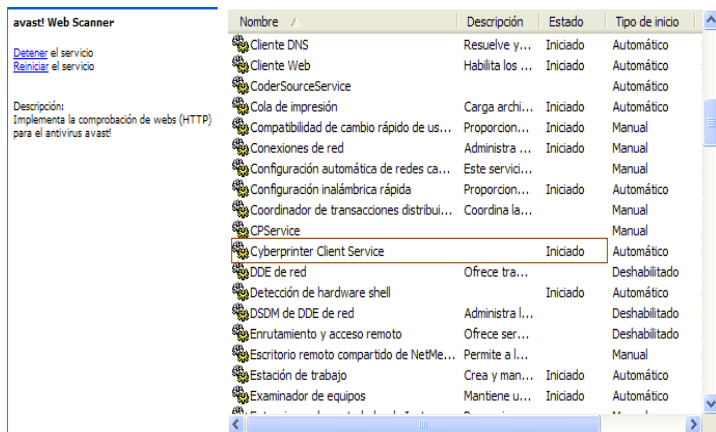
avast! Web Scanner

Detener el servicio
Reiniciar el servicio

Descripción:
Implementa la comprobación de webs (HTTP) para el antivirus avast!

| Nombre | Descripción | Estado | Tipo de inicio |
|---|---|---|---|
| Cliente DNS | Resuelve y... | Iniciado | Automático |
| Cliente Web | Habilita los ... | Iniciado | Automático |
| CoderSourceService | | | Automático |
| Cola de impresión | Carga archi... | Iniciado | Automático |
| Compatibilidad de cambio rápido de us... | Proporcion... | Iniciado | Manual |
| Conexiones de red | Administra ... | Iniciado | Manual |
| Configuración automática de redes ca... | Este servici... | | Manual |
| Configuración inalámbrica rápida | Proporcion... | Iniciado | Automático |
| Coordinador de transacciones distribui... | Coordina la... | | Manual |
| CPService | | | Manual |
| Cyberprinter Client Service | | Iniciado | Automático |
| DDE de red | Ofrece tra... | | Deshabilitado |
| Detección de hardware shell | | Iniciado | Automático |
| DSDM de DDE de red | Administra l... | | Deshabilitado |
| Enrutamiento y acceso remoto | Ofrece ser... | | Deshabilitado |
| Escritorio remoto compartido de NetMe... | Permite a l... | | Manual |
| Estación de trabajo | Crea y man... | Iniciado | Automático |
| Examinador de equipos | Mantiene u... | Iniciado | Automático |
| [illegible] | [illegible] | | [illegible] |